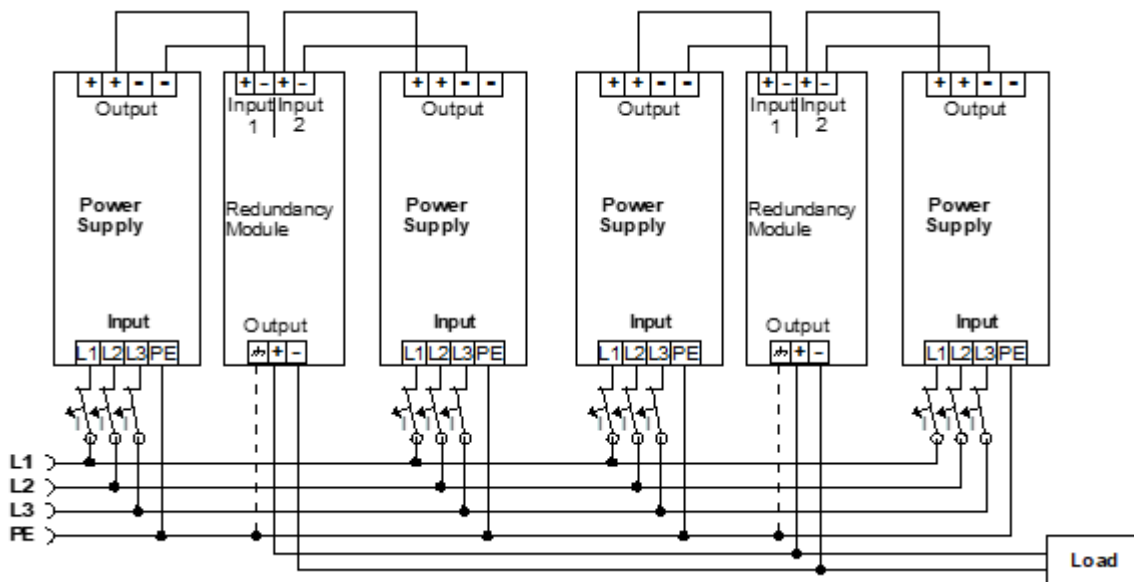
+ + - -
Output
Power Supply
Input
L1 L2 L3 PE

+ - + -
Input 1 Input 2
Redundancy Module
Output
+ -

+ + - -
Output
Power Supply
Input
L1 L2 L3 PE

+ + - -
Output
Power Supply
Input
L1 L2 L3 PE

+ - + -
Input 1 Input 2
Redundancy Module
Output
+ -

+ + - -
Output
Power Supply
Input
L1 L2 L3 PE

L1
L2
L3
PE
Load